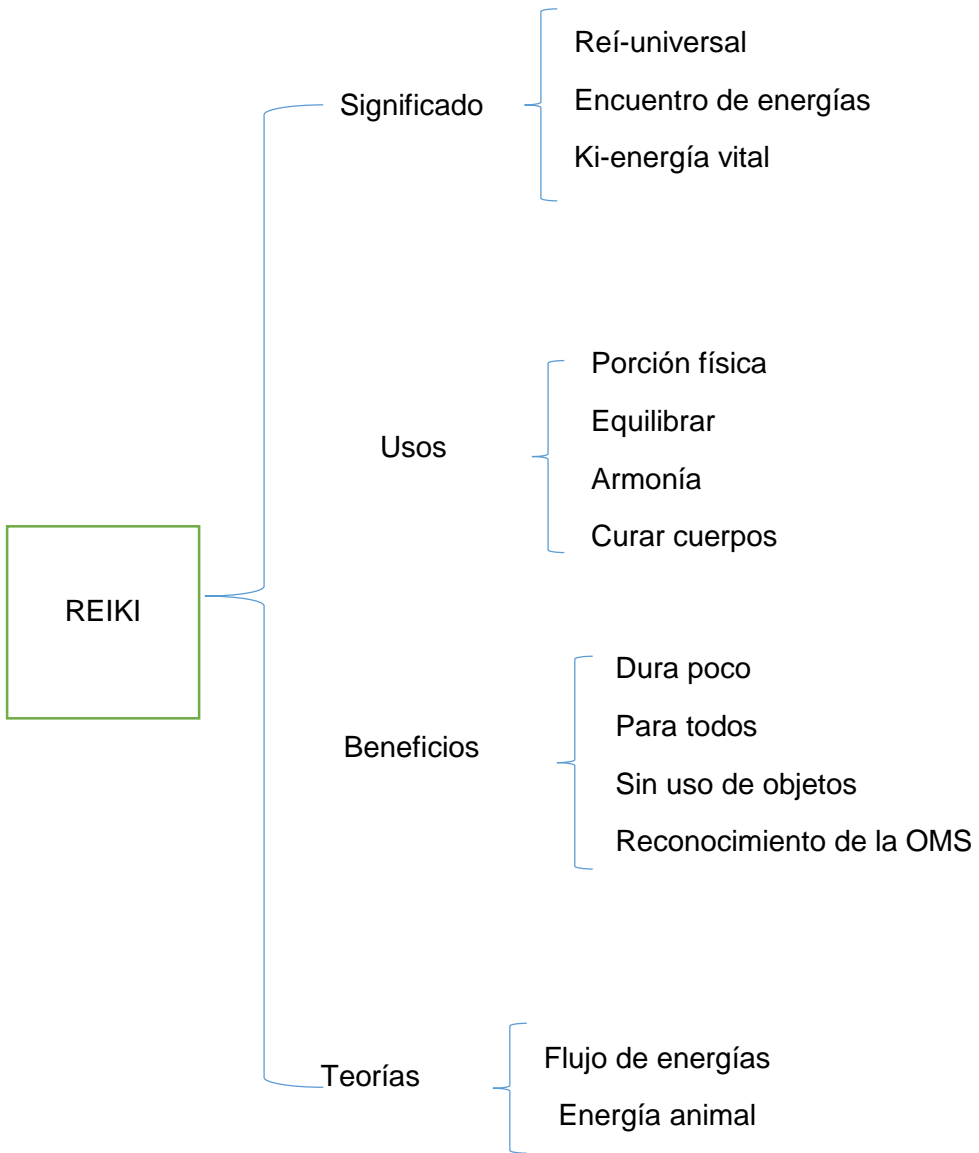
REIKI

Significado

Reí-universal

Encuentro de energías

Ki-energía vital

Usos

Porción física

Equilibrar

Armonía

Curar cuerpos

Beneficios

Dura poco

Para todos

Sin uso de objetos

Reconocimiento de la OMS

Teorías

Flujo de energías

Energía animal